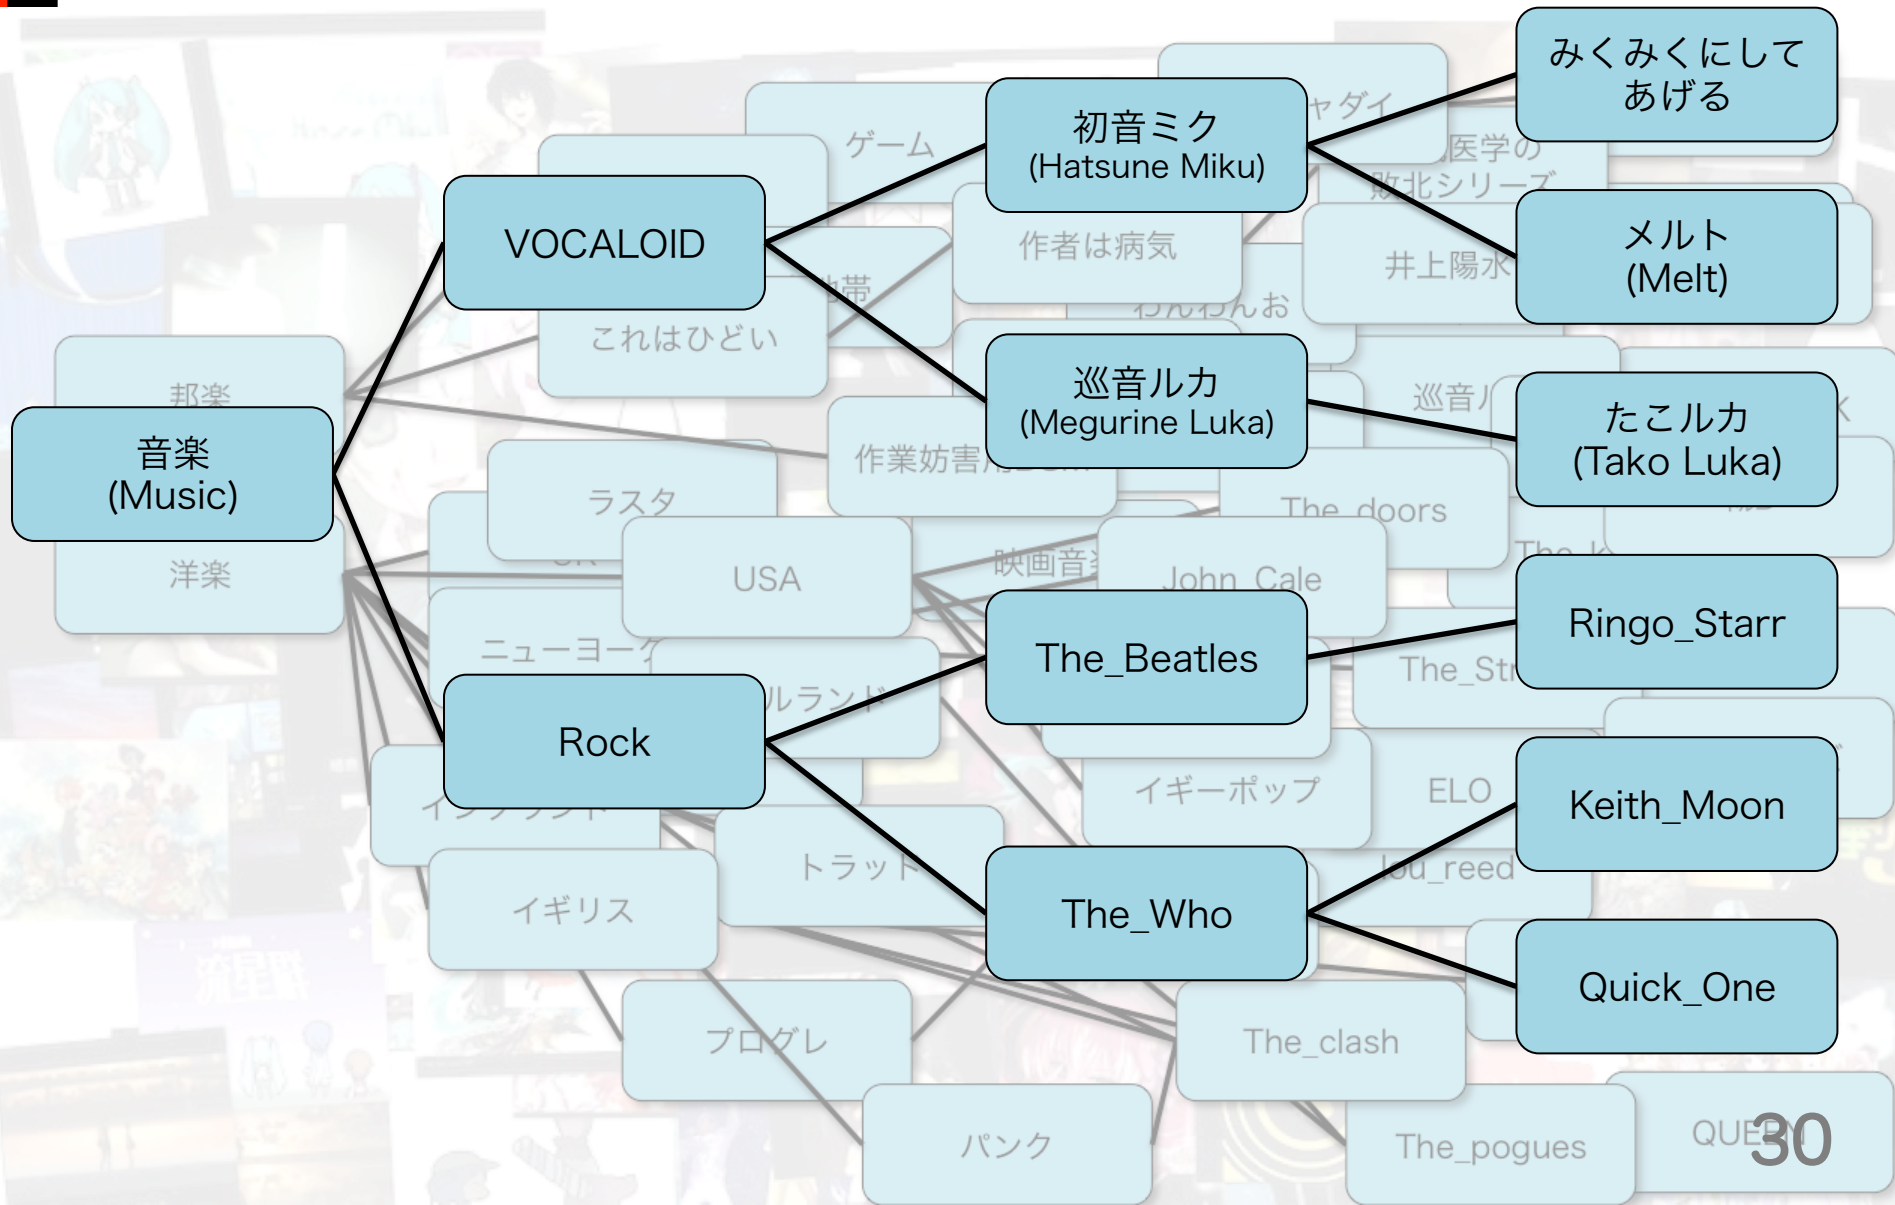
音楽
(Music)

VOCALOID

Rock

初音ミク
(Hatsune Miku)

巡音ルカ
(Megurine Luka)

The_Beatles

The_Who

みくみくにして
あげる

メルト
(Melt)

たこルカ
(Tako Luka)

Ringo_Starr

Keith_Moon

Quick_One

邦楽

洋楽

ゲーム

これはひどい

作者は病気

作業妨害

ラスタ

USA

ニューヨーク

イギリス

トラッド

プログレ

パンク

イギーポップ

ELO

lou_reed

The_clash

The_pogues

John_Cale

The_doors

映画音

井上陽水

医学の

敗北シリーズ

巡音

The_Str

QUEEN

30